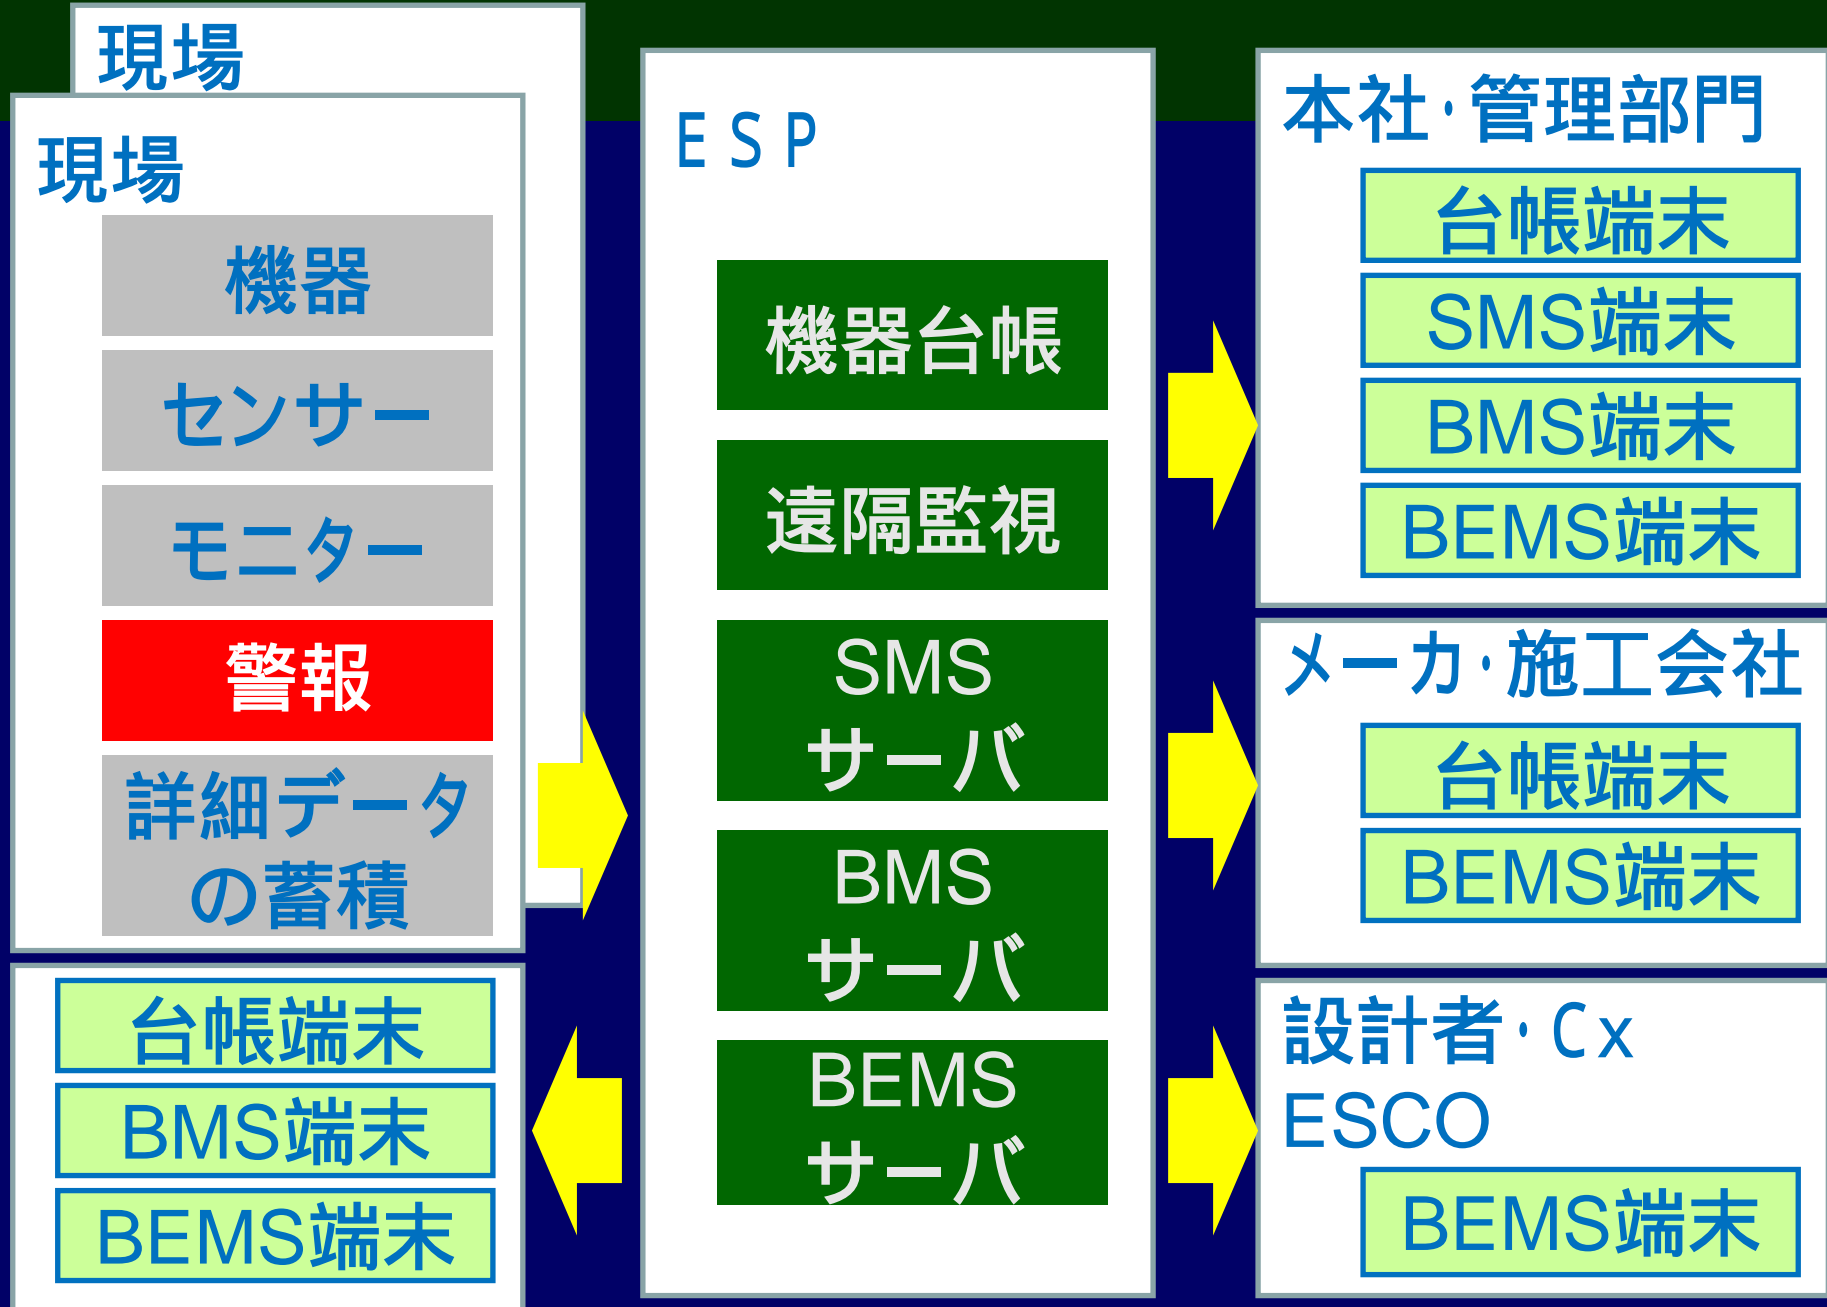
現場

現場

機器

センサー

モニター

警報

詳細データの蓄積

台帳端末

BMS端末

BEMS端末

ESP

機器台帳

遠隔監視

SMSサーバ

BMSサーバ

BEMSサーバ

本社・管理部門

台帳端末

SMS端末

BMS端末

BEMS端末

メーカ・施工会社

台帳端末

BEMS端末

設計者・Cx ESCO

BEMS端末